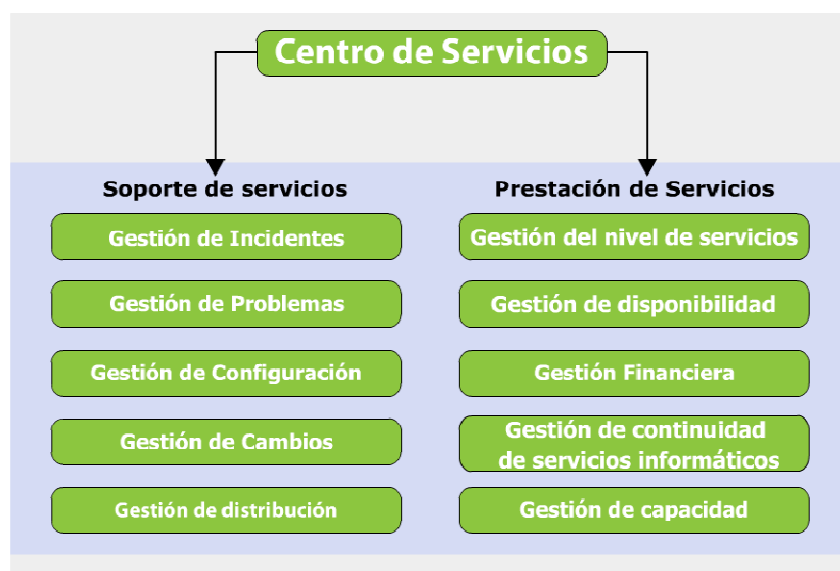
Centro de Servicios

Soporte de servicios

Gestión de Incidentes

Gestión de Problemas

Gestión de Configuración

Gestión de Cambios

Gestión de distribución

Prestación de Servicios

Gestión del nivel de servicios

Gestión de disponibilidad

Gestión Financiera

Gestión de continuidad de servicios informáticos

Gestión de capacidad